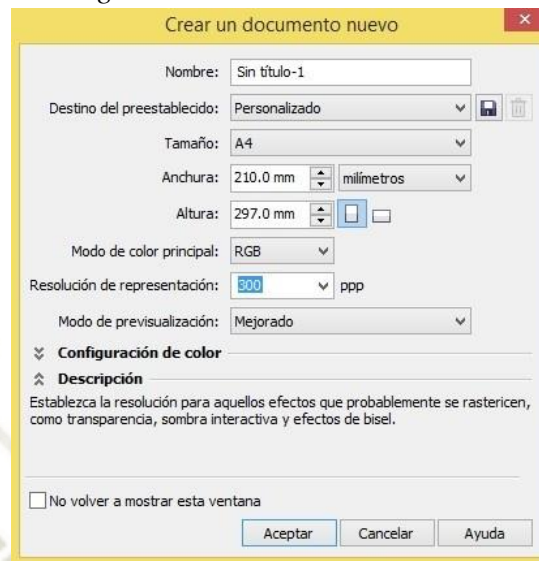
Crear un documento nuevo

Nombre: Sin título-1

Destino del preestablecido: Personalizado

Tamaño: A4

Anchura: 210.0 mm milímetros

Altura: 297.0 mm

Modo de color principal: RGB

Resolución de representación: 300 ppp

Modo de previsualización: Mejorado

Configuración de color

Descripción

Establezca la resolución para aquellos efectos que probablemente se rastericen, como transparencia, sombra interactiva y efectos de bisel.

No volver a mostrar esta ventana

Aceptar Cancelar Ayuda